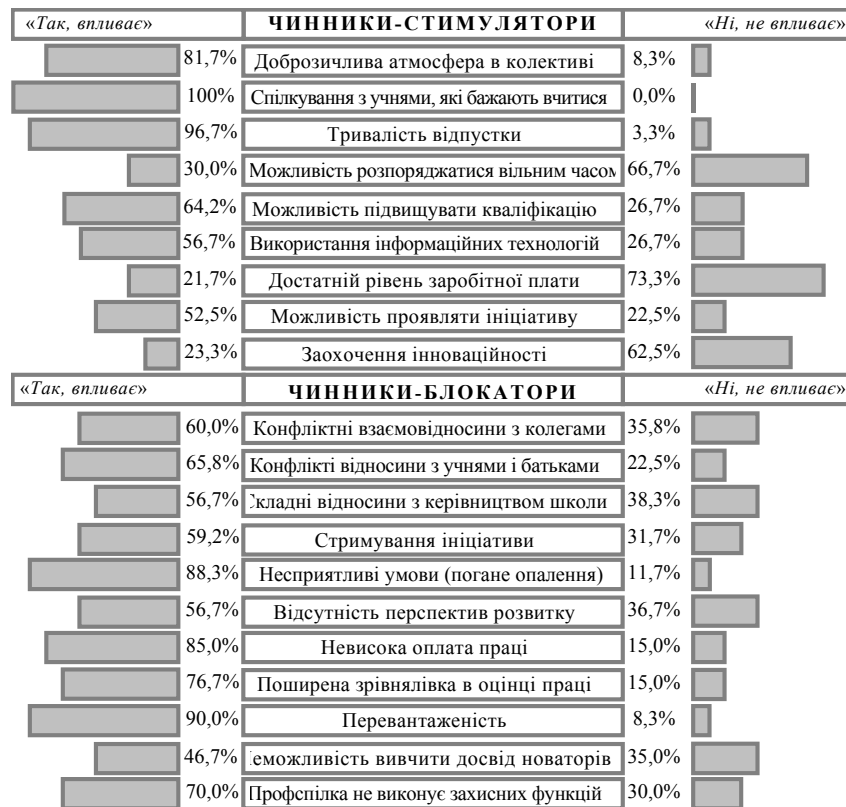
| «Так, впливає» | ЧИННИКИ-СТИМУЛЯТОРИ | «Ні, не впливає» |
|---|---|---|
| 81,7% | Доброзичлива атмосфера в колективі | 8,3% |
| 100% | Спілкування з учнями, які бажають вчитися | 0,0% |
| 96,7% | Тривалість відпустки | 3,3% |
| 30,0% | Можливість розпоряджатися вільним часом | 66,7% |
| 64,2% | Можливість підвищувати кваліфікацію | 26,7% |
| 56,7% | Використання інформаційних технологій | 26,7% |
| 21,7% | Достатній рівень заробітної плати | 73,3% |
| 52,5% | Можливість проявляти ініціативу | 22,5% |
| 23,3% | Заохочення інноваційності | 62,5% |

| «Так, впливає» | ЧИННИКИ-БЛОКАТОРИ | «Ні, не впливає» |
|---|---|---|
| 60,0% | Конфліктні взаємовідносини з колегами | 35,8% |
| 65,8% | Конфлікті відносини з учнями і батьками | 22,5% |
| 56,7% | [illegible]кладні відносини з керівництвом школи | 38,3% |
| 59,2% | Стримування ініціативи | 31,7% |
| 88,3% | Несприятливі умови (погане опалення) | 11,7% |
| 56,7% | Відсутність перспектив розвитку | 36,7% |
| 85,0% | Невисока оплата праці | 15,0% |
| 76,7% | Поширена зрівнялівка в оцінці праці | 15,0% |
| 90,0% | Перевантаженість | 8,3% |
| 46,7% | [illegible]еможливість вивчити досвід новаторів | 35,0% |
| 70,0% | Профспілка не виконує захисних функцій | 30,0% |